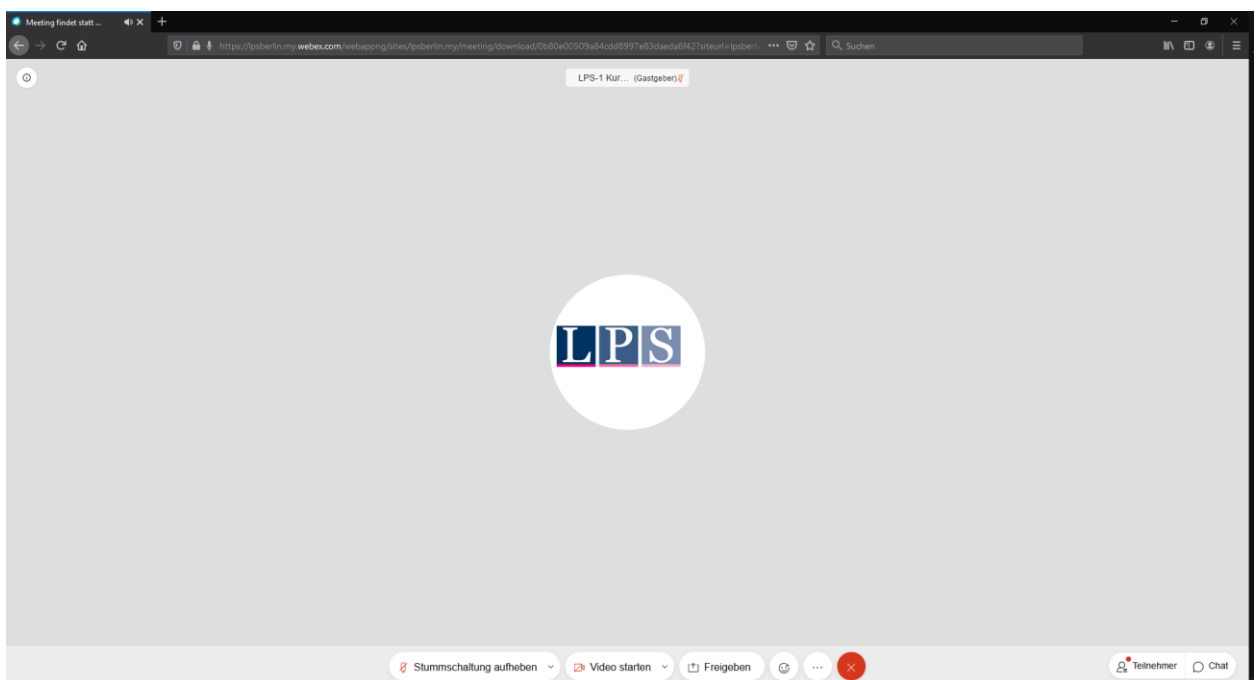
Meeting findet statt ...

https://lpsberlin.my.webex.com/webappng/sites/lpsberlin.my/meeting/download/0b80e00509a84cdd8997e83daeda6f42?siteurl=lpsberli

Suchen

LPS-1 Kur... (Gastgeber)

LPS

Stummschaltung aufheben

Video starten

Freigeben

Teilnehmer

Chat